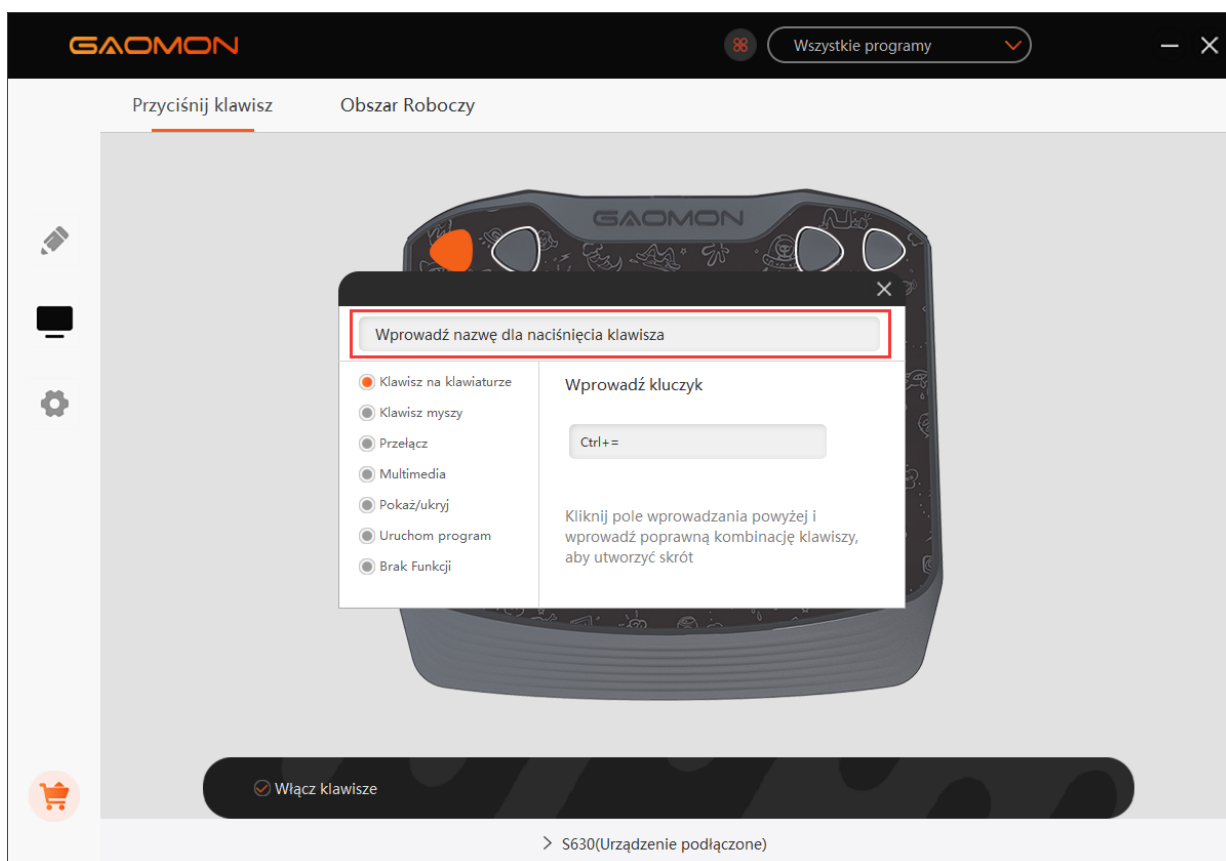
GAOMON

Wszystkie programy

Przyciśnij klawisz

Obszar Roboczy

GAOMON

Wprowadź nazwę dla naciśnięcia klawisza

Klawisz na klawiaturze
Klawisz myszy
Przełącz
Multimedia
Pokaż/ukryj
Uruchom program
Brak Funkcji

Wprowadź kluczyk

Ctrl+=

Kliknij pole wprowadzania powyżej i wprowadź poprawną kombinację klawiszy, aby utworzyć skrót

Włącz klawisze

S630(Urządzenie podłączone)